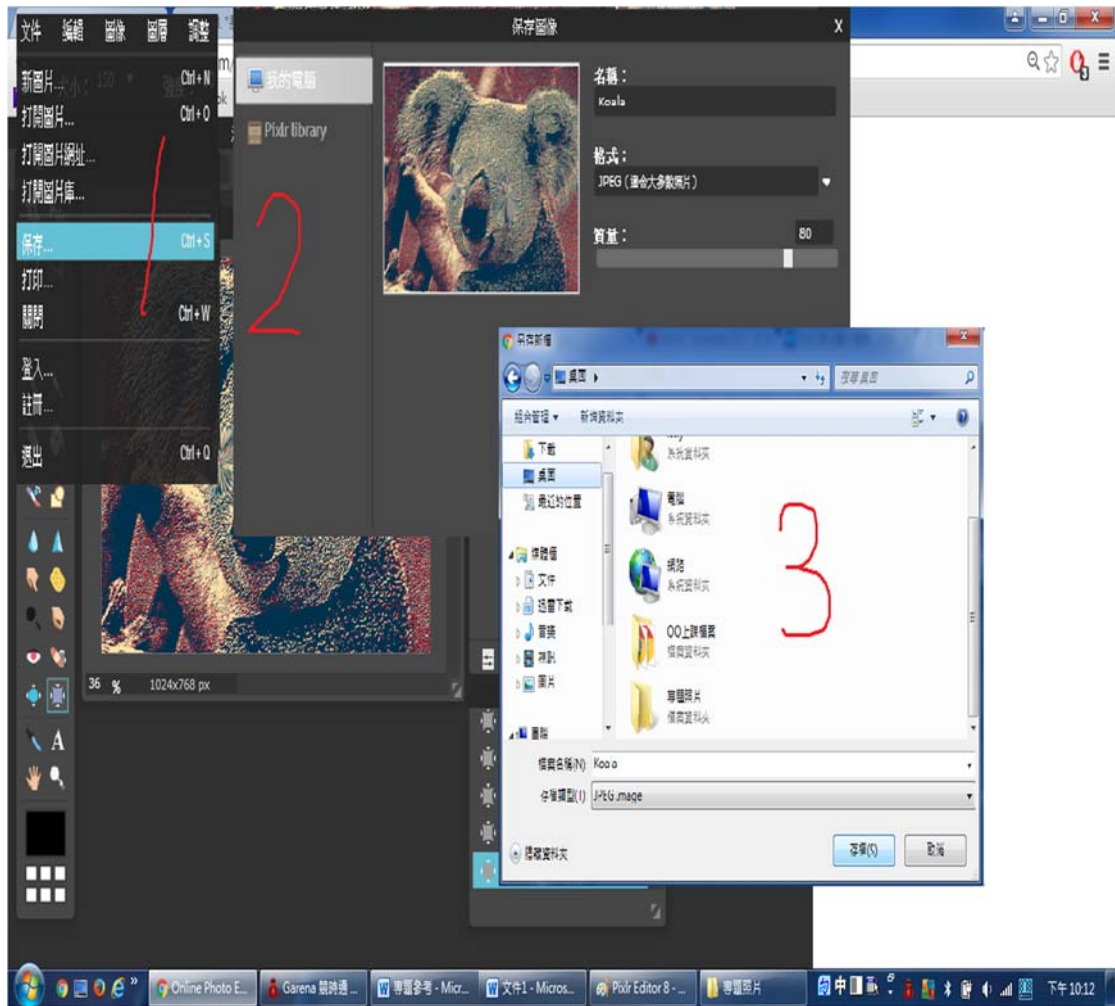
文件 編輯 圖像 圖層 調整

新圖片... Ctrl+N
打開圖片... Ctrl+O
打開圖片網址...
打開圖片庫...
保存... Ctrl+S
打印...
關閉 Ctrl+W
登入...
註冊...
退出 Ctrl+Q

1

保存圖像 X

我的電腦
Pixlr library

2

名稱：
Koala
格式：
JPEG（適合大多數圖片）
質量：
80

36 % 1024x768 px

另存新檔

桌面 ▸
搜尋 桌面

組合管理 ▾ 新增資料夾

下載
桌面
最近的位置
媒體櫃
文件
迅雷下載
音樂
視訊
圖片
電腦

系統資料夾
電腦
系統資料夾
網路
系統資料夾
OO上課檔案
檔案資料夾
專題照片
檔案資料夾

3

檔案名稱(N): Koala
存檔類型(T): JPEG Image

隱藏資料夾
存檔(S) 取消

Online Photo E... Garena 競時通... 專題參考 - Micr... 文件1 - Micros... Pixlr Editor 8 -... 專題照片
下午 10:12